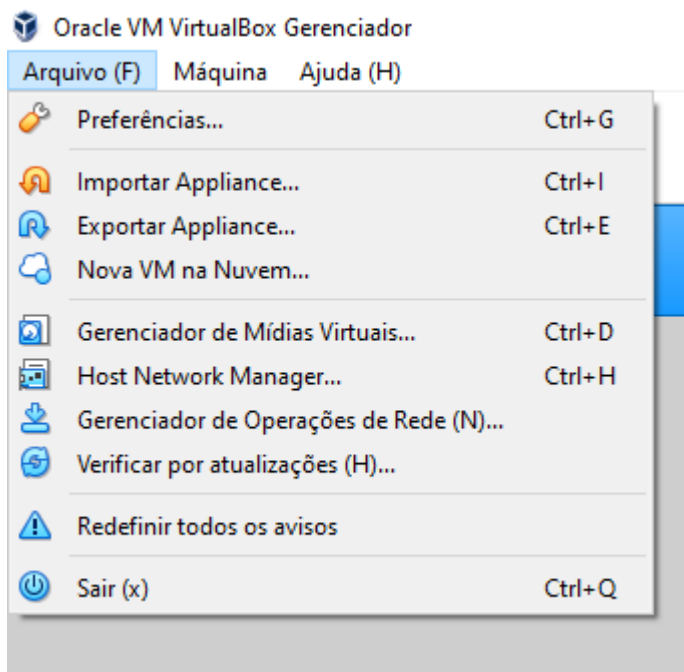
Oracle VM VirtualBox Gerenciador

Arquivo (F) Máquina Ajuda (H)

| | |
|---|---|
| Preferências... | Ctrl+G |
| Importar Appliance... | Ctrl+I |
| Exportar Appliance... | Ctrl+E |
| Nova VM na Nuvem... | |
| Gerenciador de Mídias Virtuais... | Ctrl+D |
| Host Network Manager... | Ctrl+H |
| Gerenciador de Operações de Rede (N)... | |
| Verificar por atualizações (H)... | |
| Redefinir todos os avisos | |
| Sair (x) | Ctrl+Q |